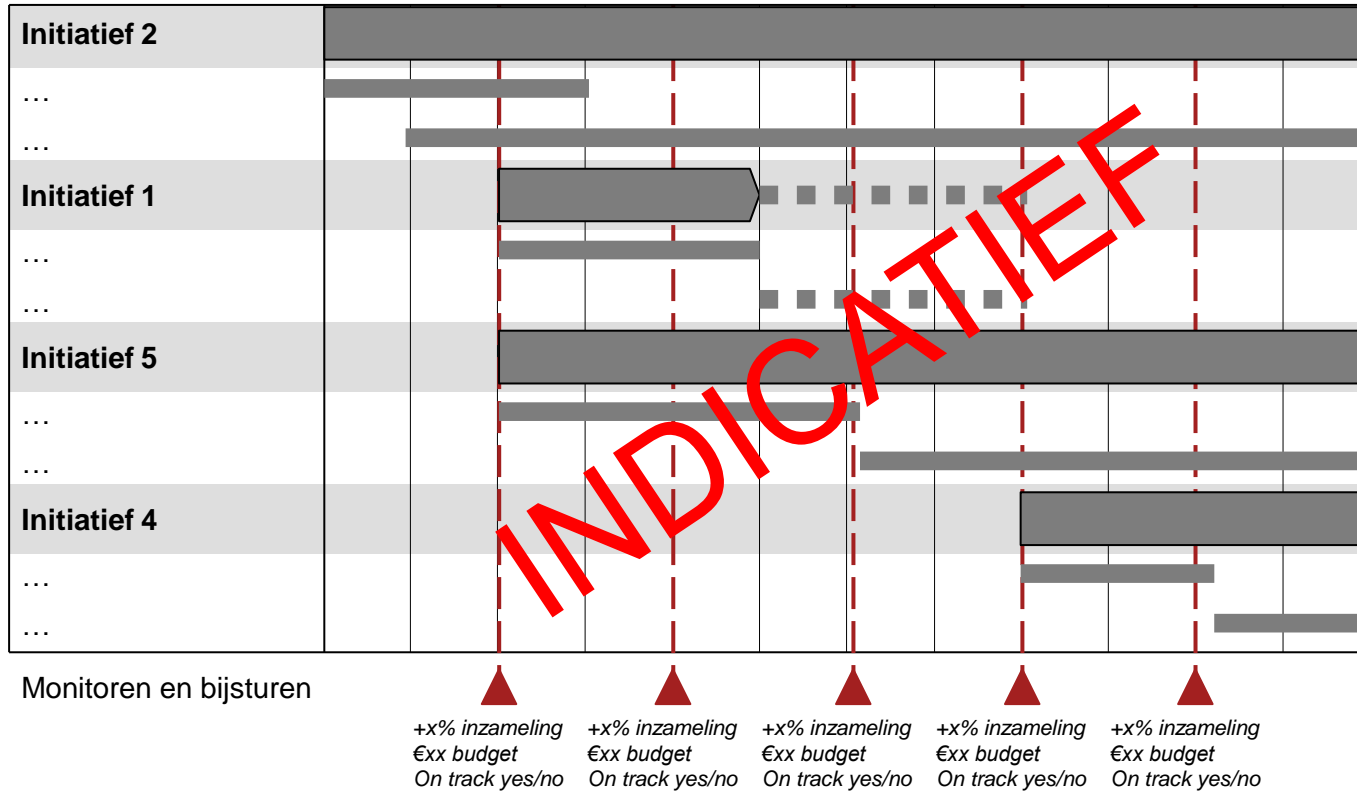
Initiatief 2

…

…

Initiatief 1

…

…

Initiatief 5

…

…

Initiatief 4

…

…

INDICATIEF

Monitoren en bijsturen

+x% inzameling
€xx budget
On track yes/no

+x% inzameling
€xx budget
On track yes/no

+x% inzameling
€xx budget
On track yes/no

+x% inzameling
€xx budget
On track yes/no

+x% inzameling
€xx budget
On track yes/no